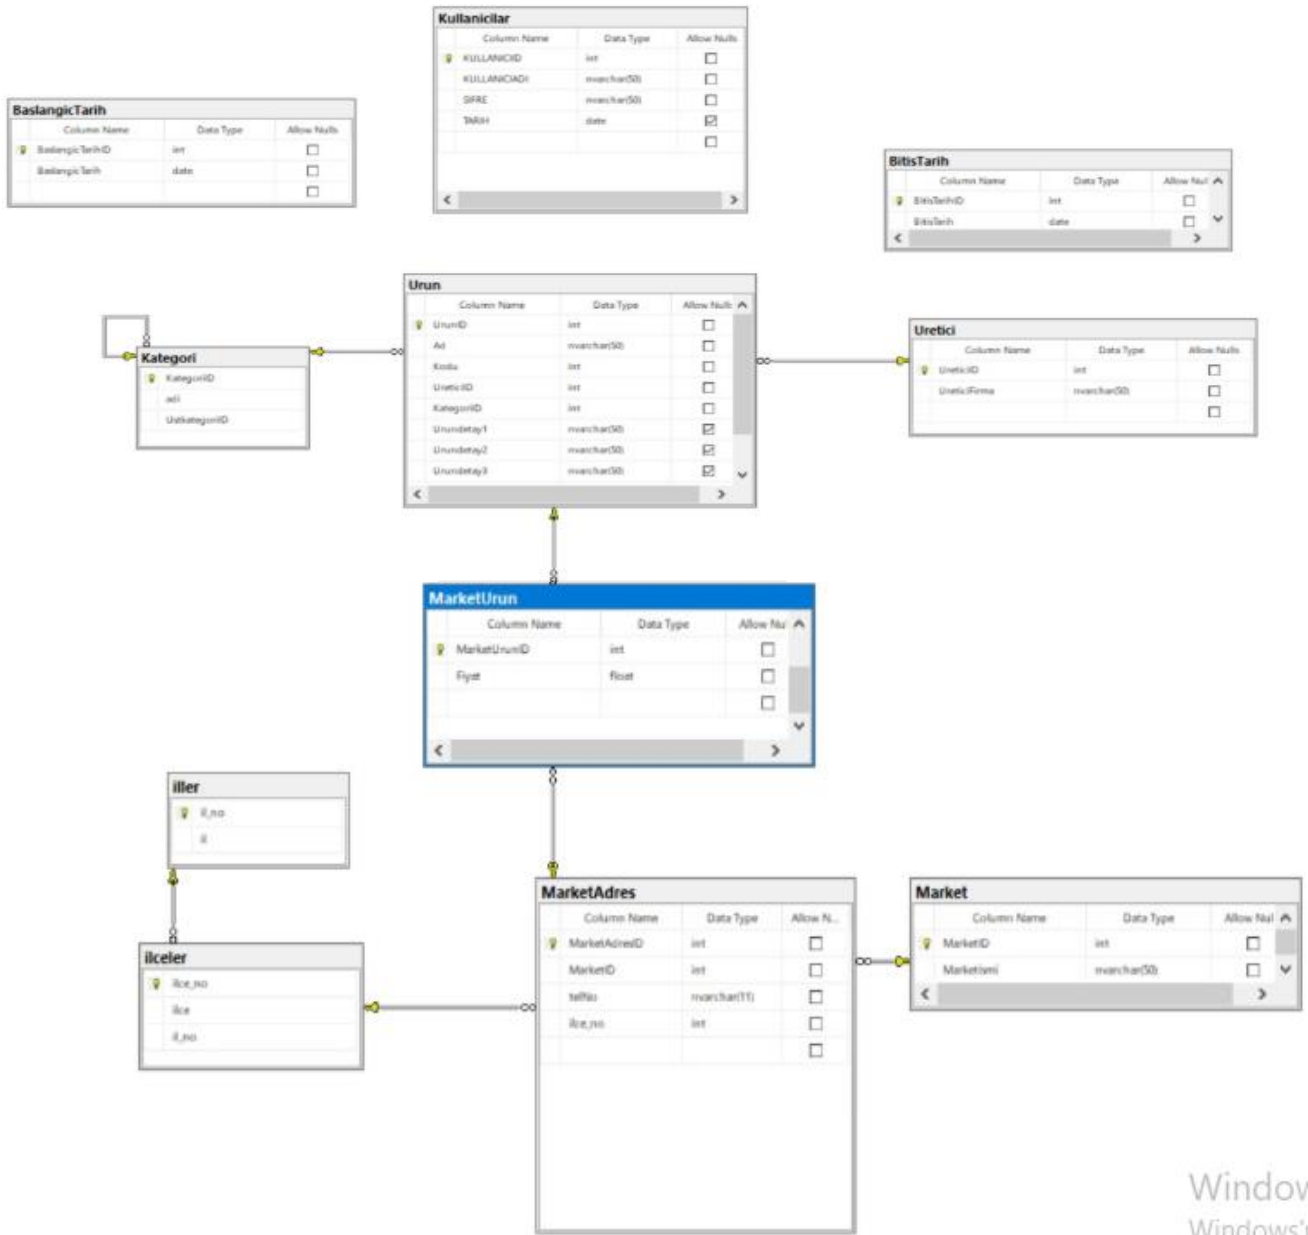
Kullanicilar

| Column Name | Data Type | Allow Nulls |
|---|---|---|
| KULLANICID | int | ☐ |
| KULLANICIADI | nvarchar(50) | ☐ |
| SIFRE | nvarchar(50) | ☐ |
| TARIH | date | ☑ |
| | | ☐ |

BaslangicTarih

| Column Name | Data Type | Allow Nulls |
|---|---|---|
| BaslangicTarihID | int | ☐ |
| BaslangicTarih | date | ☐ |
| | | ☐ |

BitisTarih

| Column Name | Data Type | Allow Nul |
|---|---|---|
| BitisTarihID | int | ☐ |
| BitisTarih | date | ☐ |

Urun

| Column Name | Data Type | Allow Nulls |
|---|---|---|
| UrunID | int | ☐ |
| Ad | nvarchar(50) | ☐ |
| Kodu | int | ☐ |
| UreticiID | int | ☐ |
| KategoriID | int | ☐ |
| Urundetay1 | nvarchar(50) | ☑ |
| Urundetay2 | nvarchar(50) | ☑ |
| Urundetay3 | nvarchar(50) | ☑ |

Kategori
KategoriID
adi
UstkategoriID

Uretici

| Column Name | Data Type | Allow Nulls |
|---|---|---|
| UreticiID | int | ☐ |
| UreticiFirma | nvarchar(50) | ☐ |
| | | ☐ |

MarketUrun

| Column Name | Data Type | Allow Nu |
|---|---|---|
| MarketUrunID | int | ☐ |
| Fiyat | float | ☐ |
| | | ☐ |

iller
il_no
il

ilceler
ilce_no
ilce
il_no

MarketAdres

| Column Name | Data Type | Allow N... |
|---|---|---|
| MarketAdresID | int | ☐ |
| MarketID | int | ☐ |
| telNo | nvarchar(11) | ☐ |
| ilce_no | int | ☐ |
| | | ☐ |

Market

| Column Name | Data Type | Allow Nul |
|---|---|---|
| MarketID | int | ☐ |
| Marketismi | nvarchar(50) | ☐ |

Window
Windows'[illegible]